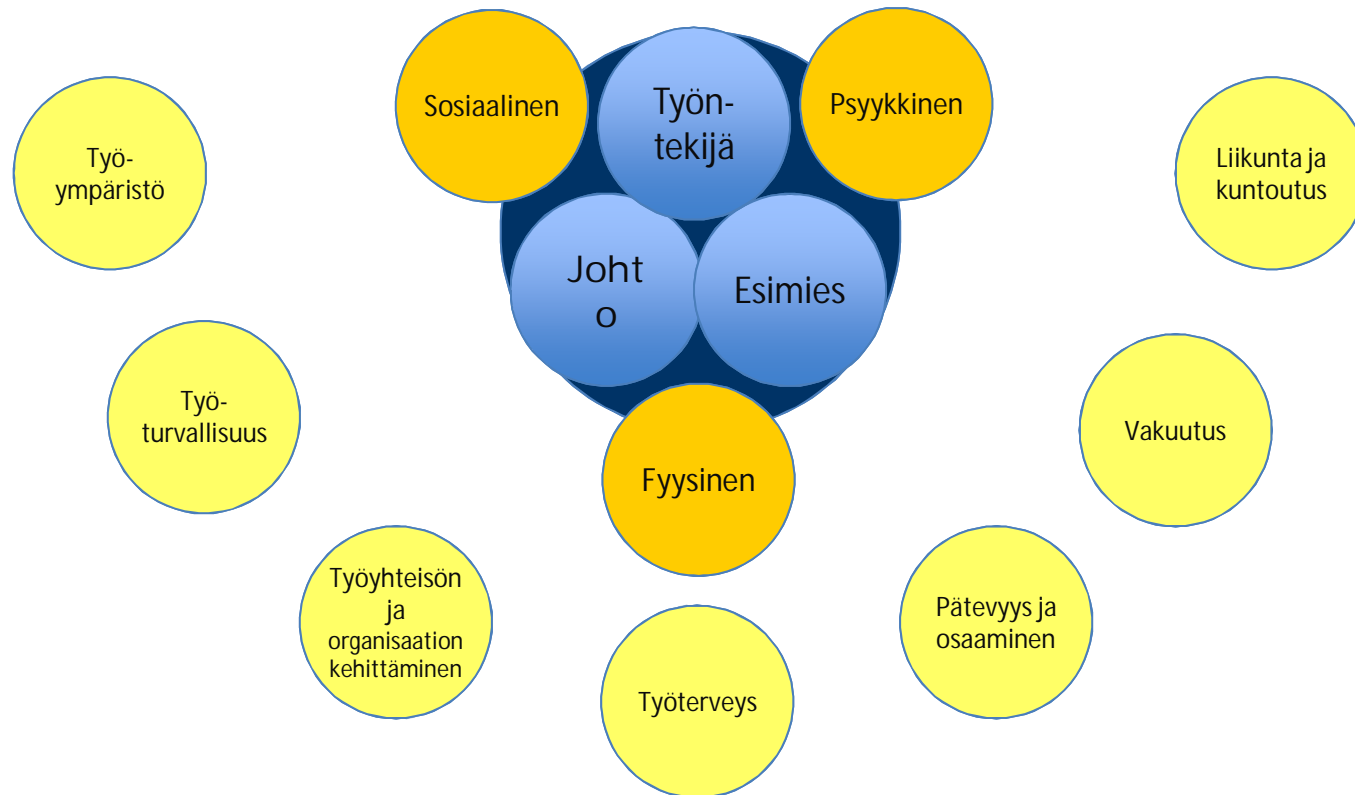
Sosiaalinen

Työntekijä

Psyykkinen

Työympäristö

Liikunta ja kuntoutus

Johto

Esimies

Työturvallisuus

Vakuutus

Fyysinen

Työyhteisön ja organisaation kehittäminen

Pätevyys ja osaaminen

Työterveys